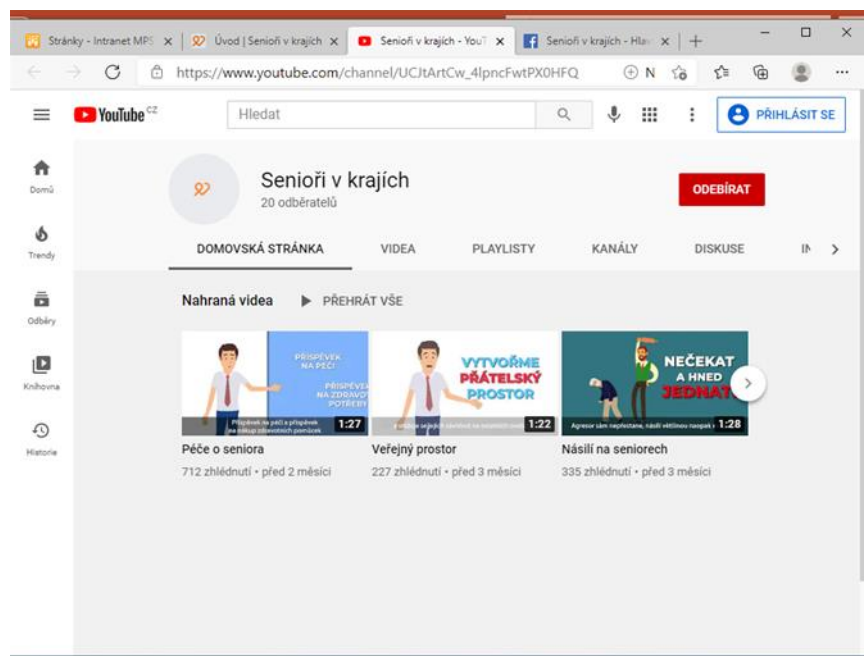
Stránky - Intranet MPS ×
Úvod | Senioři v krajích ×
Senioři v krajích - YouT ×
Senioři v krajích - Hlav ×
+
https://www.youtube.com/channel/UCJtArtCw_4lpncFwtPX0HFQ
YouTube CZ
Hledat
PŘIHLÁSIT SE
Domů
Trendy
Odběry
Knihovna
Historie
Senioři v krajích
20 odběratelů
ODEBÍRAT
DOMOVSKÁ STRÁNKA
VIDEA
PLAYLISTY
KANÁLY
DISKUSE
I
Nahraná videa
PŘEHRÁT VŠE
PŘÍSPĚVEK NA PÉČI
PŘÍSPĚVEK NA ZDRAVOT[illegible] POTŘEB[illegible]
Příspěvek na péči a příspěvek na nákup zdravotních pomůcek
1:27
Péče o seniora
712 zhlédnutí • před 2 měsíci
VYTVOŘME PŘÁTELSKÝ PROSTOR
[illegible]
1:22
Veřejný prostor
227 zhlédnutí • před 3 měsíci
NEČEKAT A HNED JEDNAT
Agresor sám nepřestane, násilí většinou naopak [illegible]
1:28
Násilí na seniorech
335 zhlédnutí • před 3 měsíci